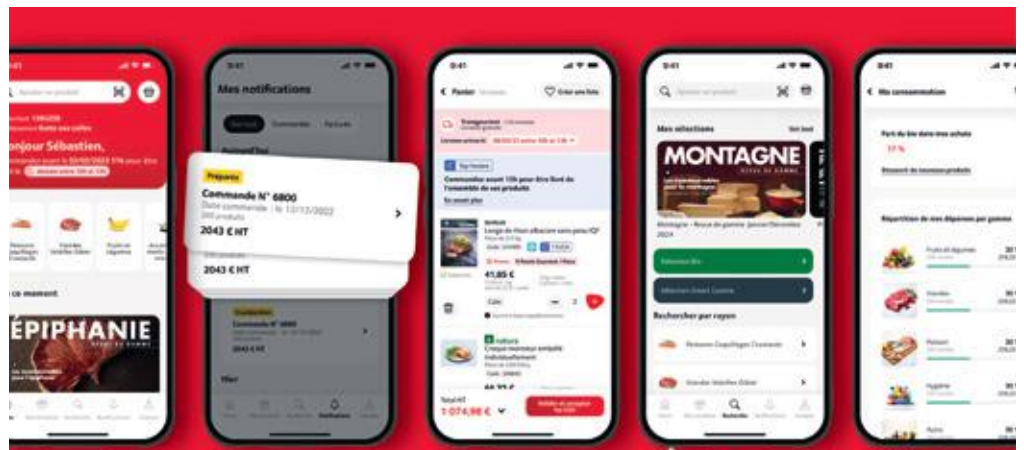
Bonjour Sébastien,

ce moment

ÉPIPHANIE

Mes notifications

Préparée

Commande N° 6800

Date commande : le 12/12/2022

2043 € HT

2043 € HT

Commande N° 6800

2043 € HT

9:41

Panier

Créer une liste

41,85 €

natura

Total HT

1 074,98 €

9:41

Mes sélections

Voir tout

MONTAGNE

Rechercher par rayon

9:41

Ma consommation